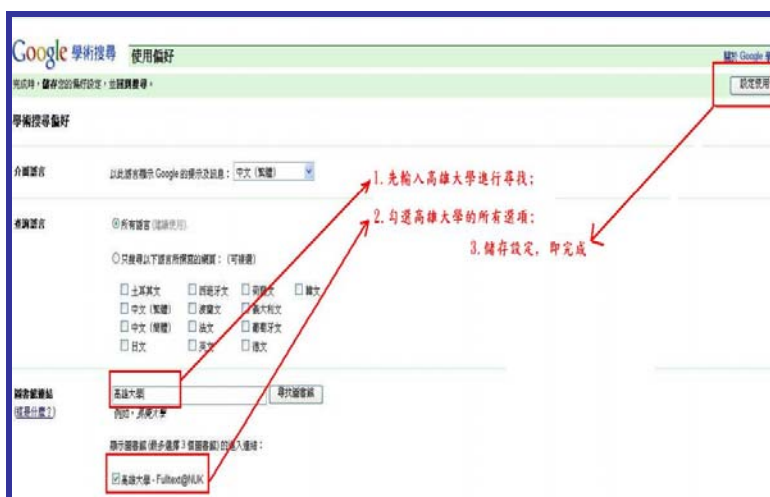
Google 學術搜尋 使用偏好

關於 Google

完成時，儲存您的偏好設定，並回到搜尋。

設定使用

學術搜尋偏好

介面語言

以此語言顯示 Google 的提示及訊息： 中文 (繁體)

1. 先輸入高雄大學進行尋找；

搜尋語言

◉所有語言 (建議使用)

2. 勾選高雄大學的所有選項；

3. 儲存設定，即完成

○只搜尋以下語言所撰寫的網頁：(可複選)

☐土耳其文 ☐西班牙文 ☐荷蘭文 ☐韓文
☐中文 (繁體) ☐波蘭文 ☐義大利文
☐中文 (簡體) ☐法文 ☐葡萄牙文
☐日文 ☐英文 ☐德文

圖書館連結
(這是什麼?)

高雄大學 尋找圖書館

例如：高雄大學

顯示圖書館 (最多選擇 3 個圖書館) 的存取連結：

☑高雄大學 - Fulltext@NUK